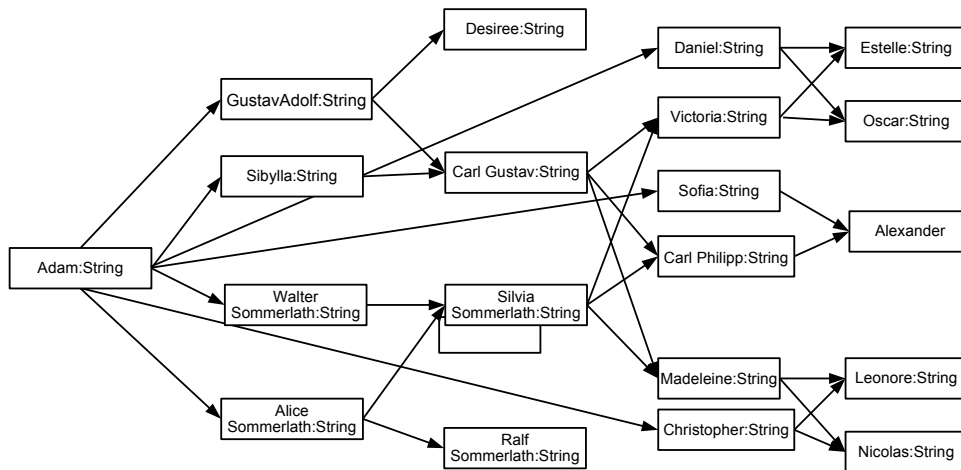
Desiree:String

GustavAdolf:String

Sibylla:String

Adam:String

Walter Sommerlath:String

Alice Sommerlath:String

Carl Gustav:String

Silvia Sommerlath:String

Ralf Sommerlath:String

Daniel:String

Victoria:String

Sofia:String

Carl Philipp:String

Madeleine:String

Christopher:String

Estelle:String

Oscar:String

Alexander

Leonore:String

Nicolas:String